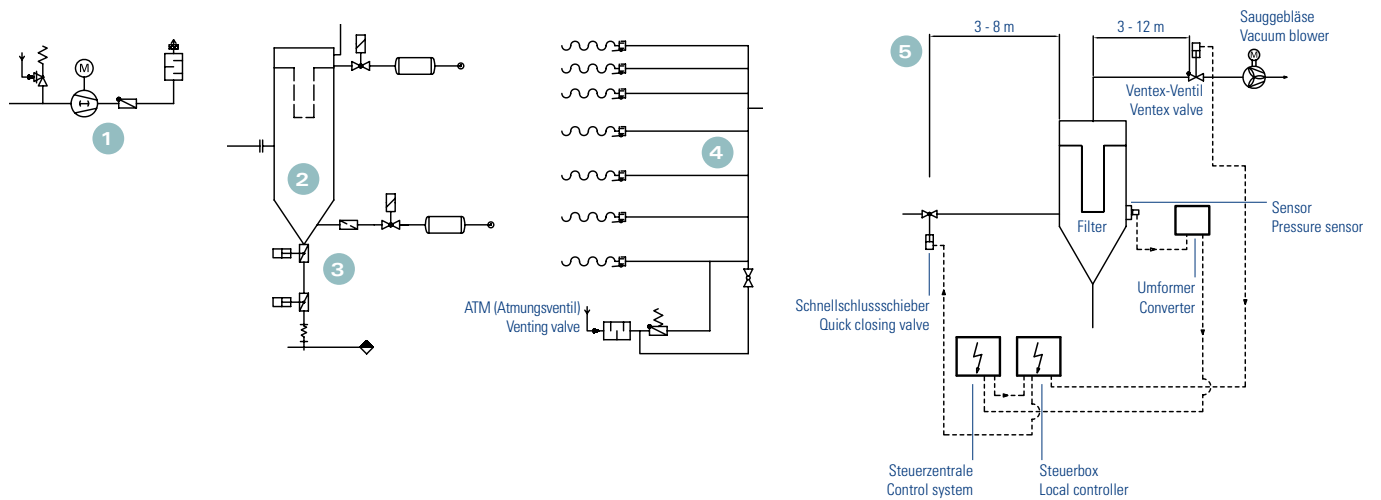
1

M

2

3

4

ATM (Atmungsventil)
Venting valve

5

3 - 8 m

3 - 12 m

Sauggebläse
Vacuum blower

Ventex-Ventil
Ventex valve

Sensor
Pressure sensor

Filter

Umformer
Converter

Schnellschlussschieber
Quick closing valve

Steuerzentrale
Control system

Steuerbox
Local controller